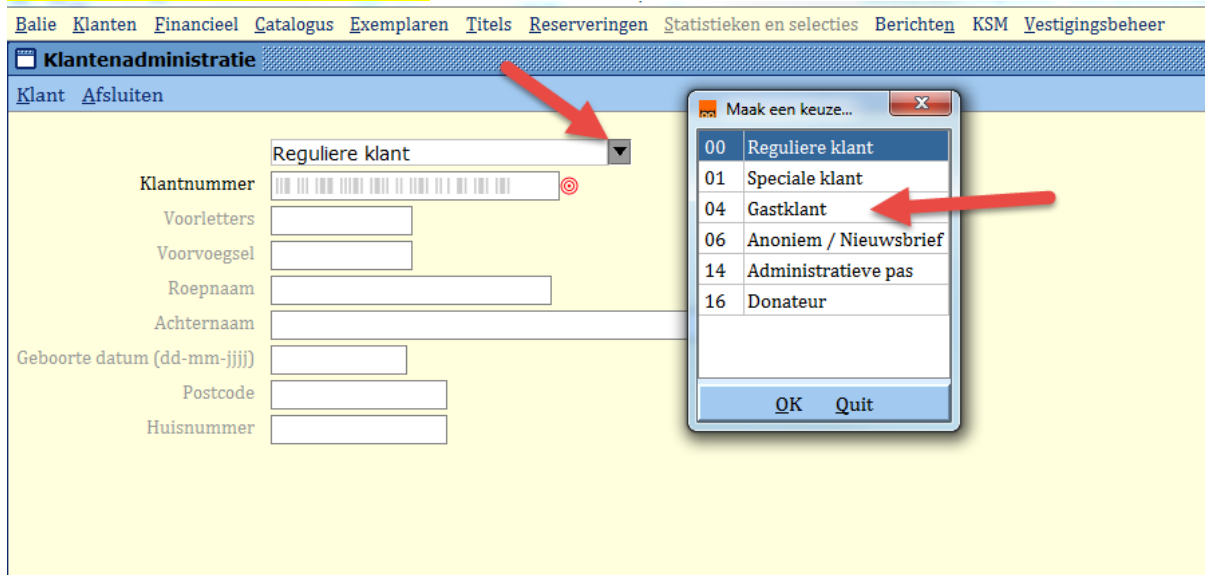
Balie Klanten Financieel Catalogus Exemplaren Titels Reserveringen Statistieken en selecties Berichten KSM Vestigingsbeheer

Klantenadministratie

Klant Afsluiten

Reguliere klant

Klantnummer

Voorletters

Voorvoegsel

Roepnaam

Achternaam

Geboorte datum (dd-mm-jjjj)

Postcode

Huisnummer

Maak een keuze...

| | |
|---|---|
| 00 | Reguliere klant |
| 01 | Speciale klant |
| 04 | Gastklant |
| 06 | Anoniem / Nieuwsbrief |
| 14 | Administratieve pas |
| 16 | Donateur |

OK Quit